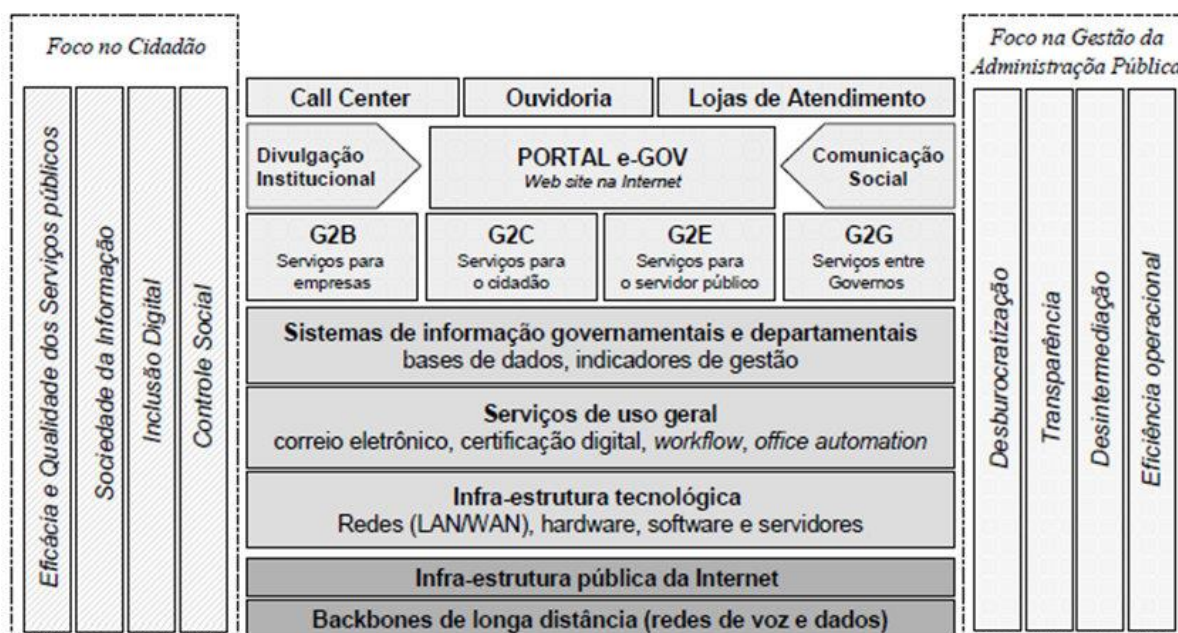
Foco no Cidadão

Eficácia e Qualidade dos Serviços públicos

Sociedade da Informação

Inclusão Digital

Controle Social

Call Center

Ouvidoria

Lojas de Atendimento

Divulgação Institucional

PORTAL e-GOV
Web site na Internet

Comunicação Social

G2B
Serviços para empresas

G2C
Serviços para o cidadão

G2E
Serviços para o servidor público

G2G
Serviços entre Governos

Sistemas de informação governamentais e departamentais
bases de dados, indicadores de gestão

Serviços de uso geral
correio eletrônico, certificação digital, workflow, office automation

Infra-estrutura tecnológica
Redes (LAN/WAN), hardware, software e servidores

Infra-estrutura pública da Internet

Backbones de longa distância (redes de voz e dados)

Foco na Gestão da Administração Pública

Desburocratização

Transparência

Desintermediação

Eficiência operacional